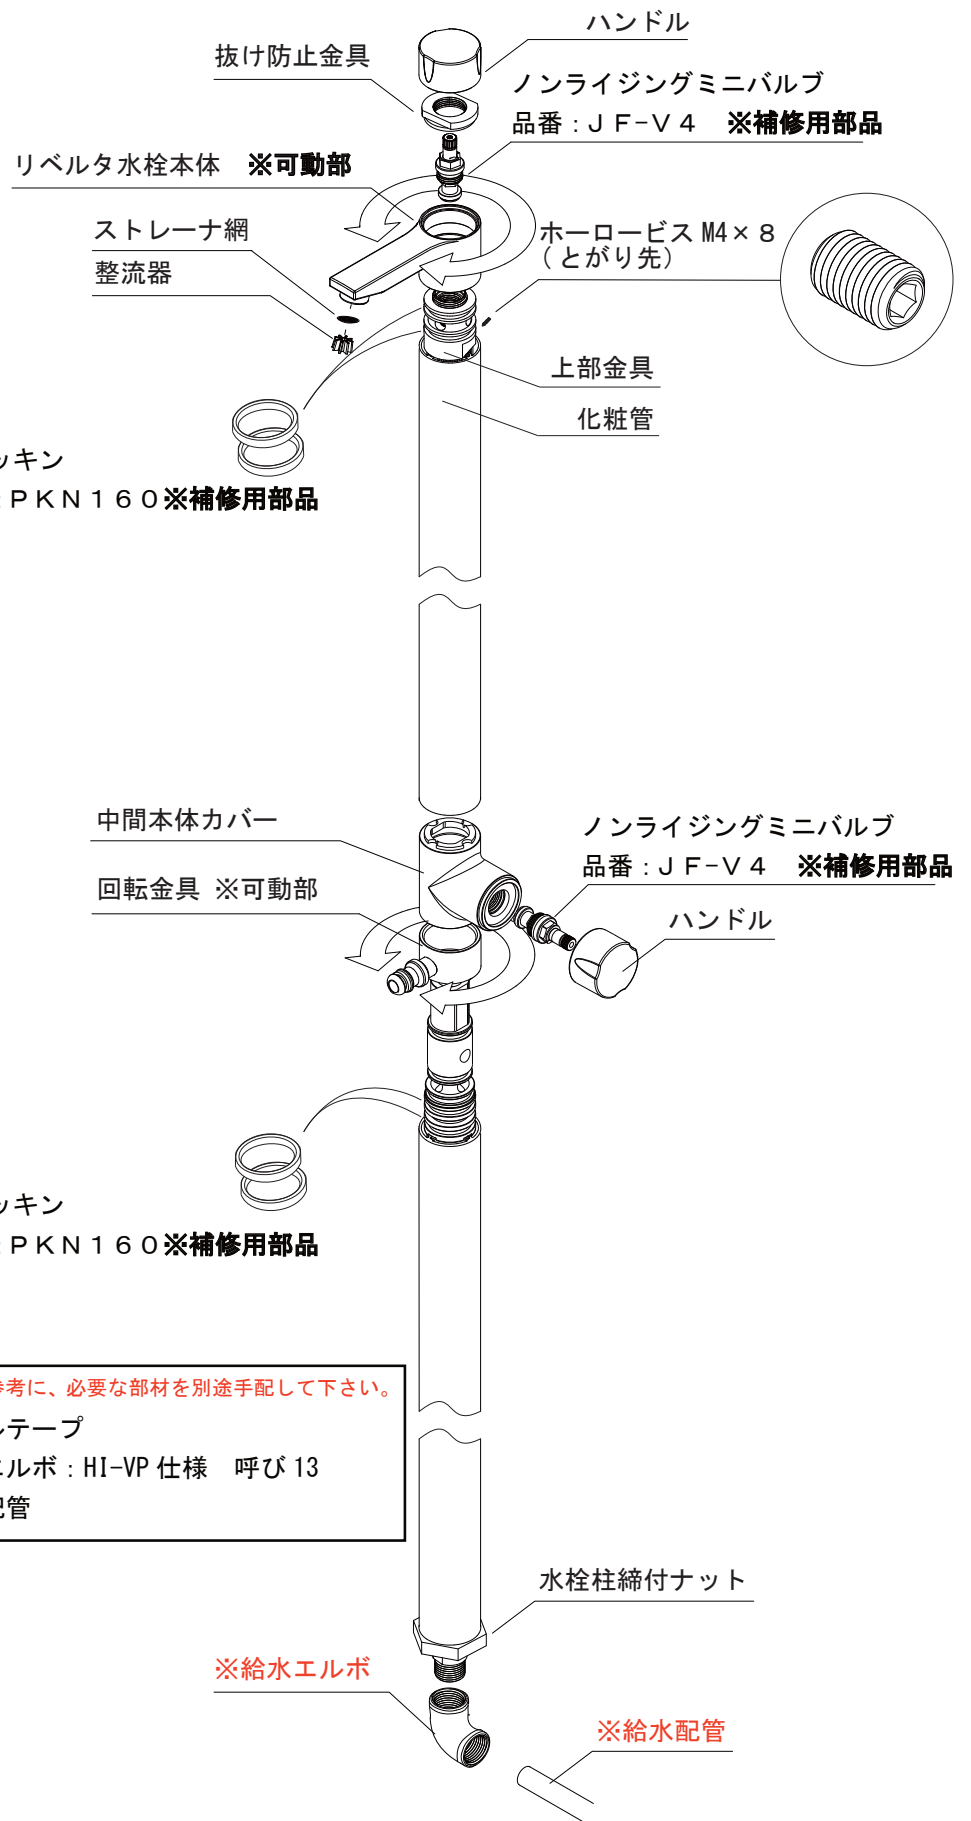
ハンドル

抜け防止金具

ノンライジングミニバルブ
品番：ＪＦ-Ｖ４　※補修用部品

リベルタ水栓本体　※可動部

ストレーナ網

整流器

ホーロービス M4×８
（とがり先）

上部金具

化粧管

ッキン
ＰＫＮ１６０※補修用部品

中間本体カバー

ノンライジングミニバルブ
品番：ＪＦ-Ｖ４　※補修用部品

回転金具 ※可動部

ハンドル

ッキン
ＰＫＮ１６０※補修用部品

参考に、必要な部材を別途手配して下さい。
ルテープ
エルボ：HI-VP 仕様　呼び 13
配管

水栓柱締付ナット

※給水エルボ

※給水配管